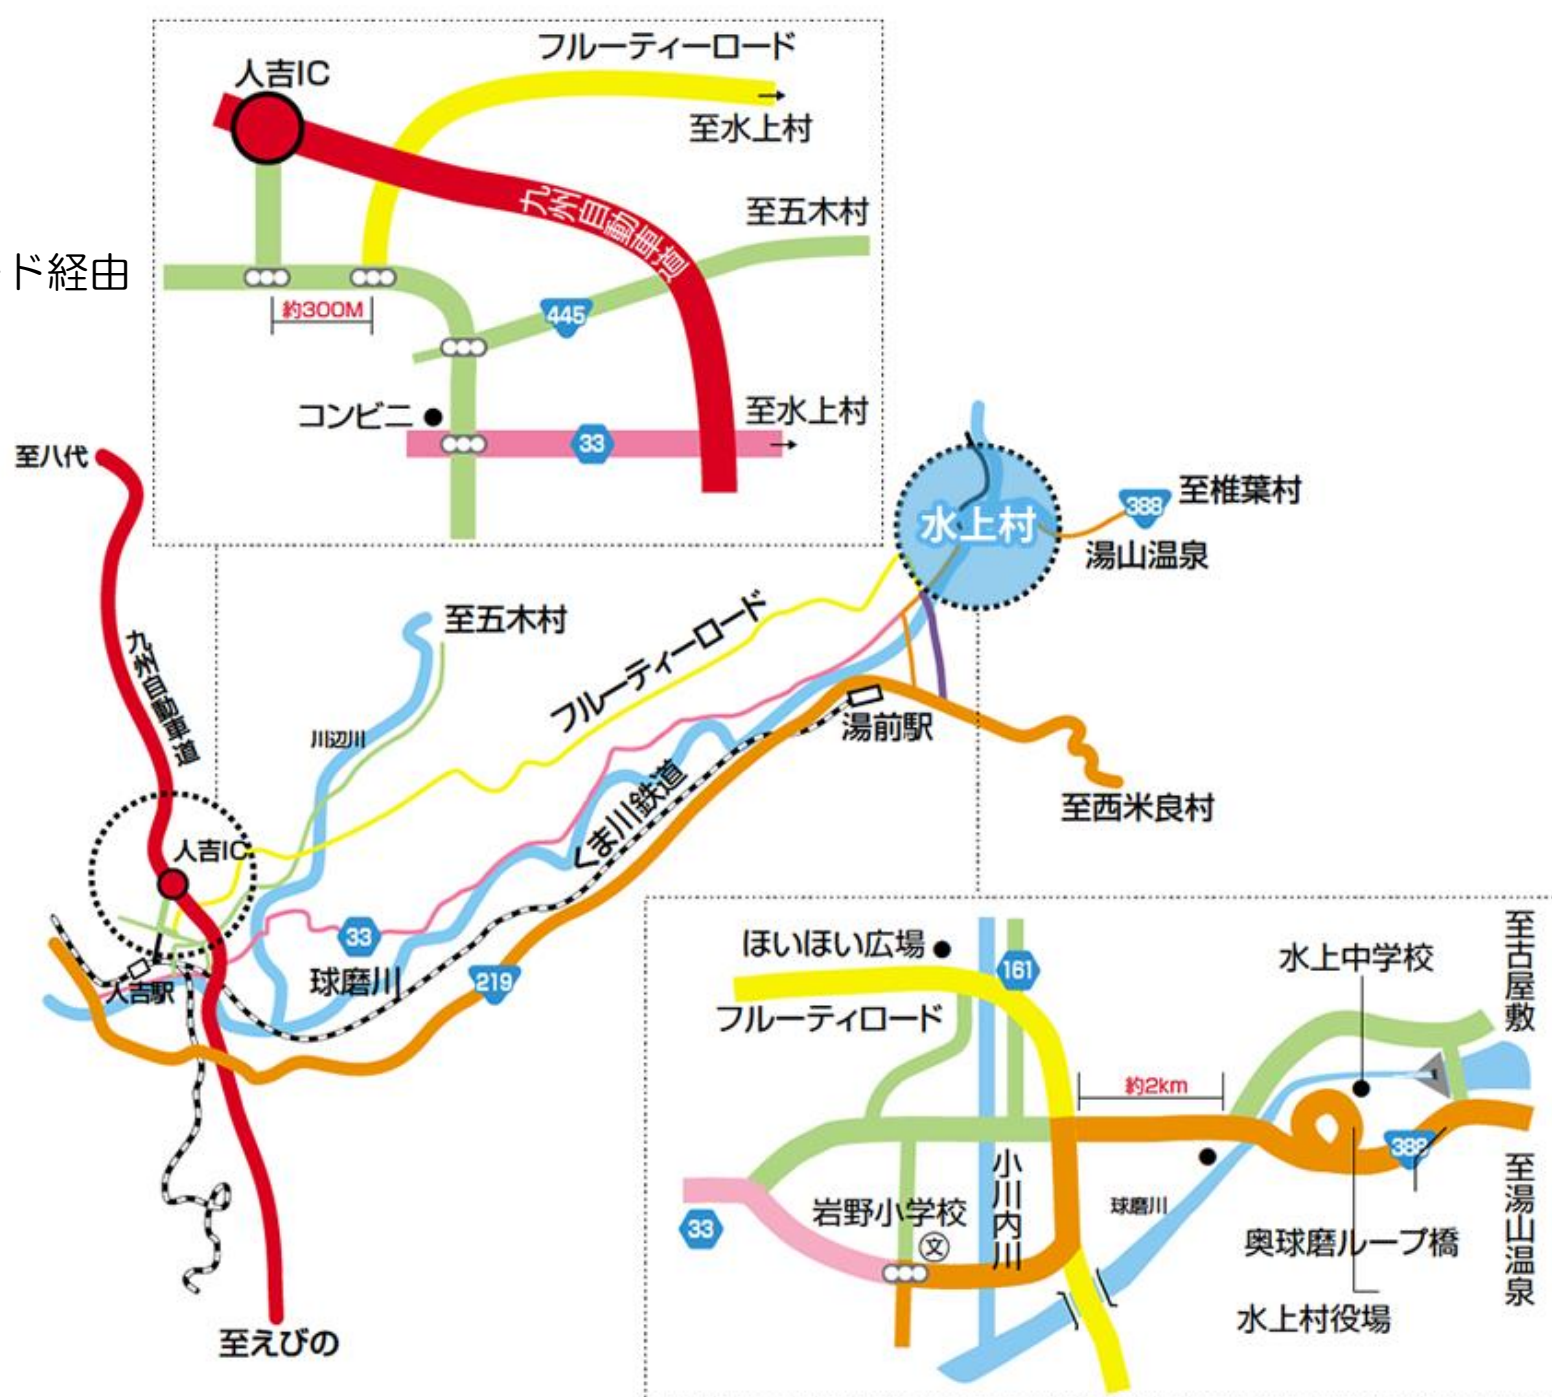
ド経由

人吉IC
フルーティーロード
至水上村
九州自動車道
至五木村
約300M
445
コンビニ
至水上村
33

至八代
九州自動車道
人吉IC
人吉駅
至えびの
川辺川
至五木村
フルーティーロード
くま川鉄道
33
球磨川
219
湯前駅
至西米良村
水上村
388
至椎葉村
湯山温泉

ほいほい広場
161
フルーティロード
約2km
水上中学校
至古屋敷
388
至湯山温泉
33
岩野小学校
文
小川内川
球磨川
奥球磨ループ橋
水上村役場